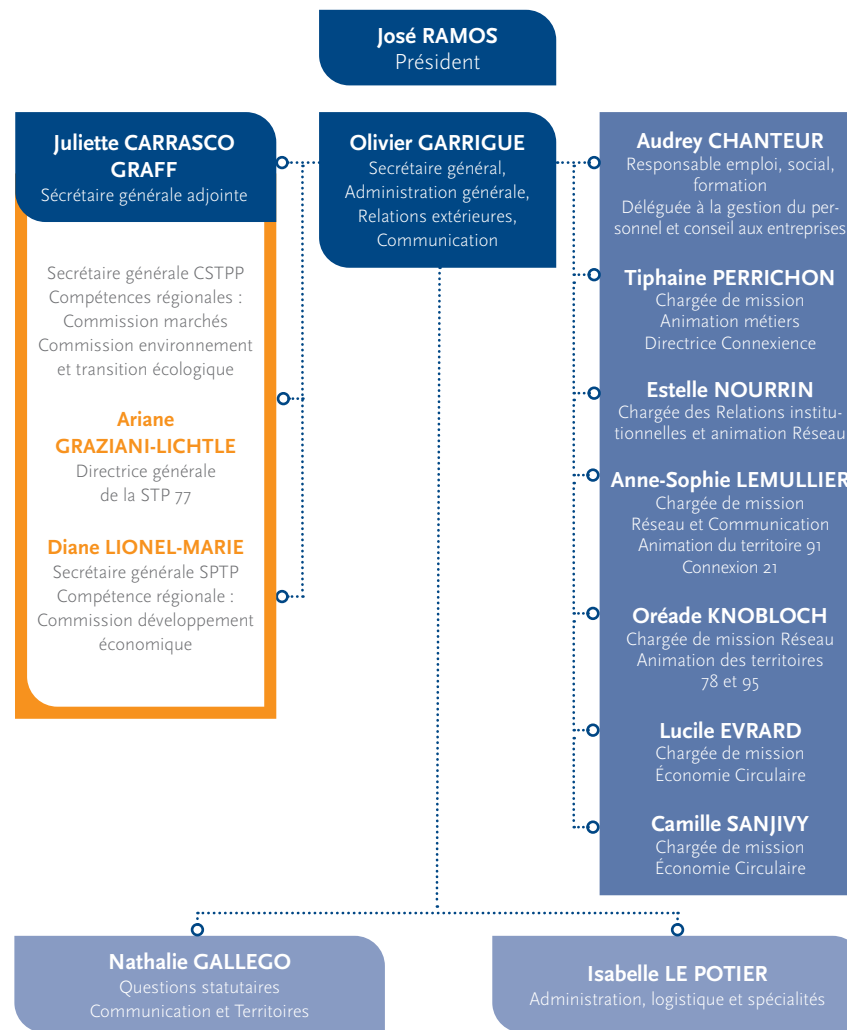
José RAMOS
Président

Juliette CARRASCO GRAFF
Sécrétaire générale adjointe

Secrétaire générale CSTPP
Compétences régionales :
Commission marchés
Commission environnement et transition écologique

Ariane GRAZIANI-LICHTLE
Directrice générale de la STP 77

Diane LIONEL-MARIE
Secrétaire générale SPTP
Compétence régionale :
Commission développement économique

Olivier GARRIGUE
Secrétaire général,
Administration générale,
Relations extérieures,
Communication

Audrey CHANTEUR
Responsable emploi, social, formation
Déléguée à la gestion du personnel et conseil aux entreprises

Tiphaine PERRICHON
Chargée de mission
Animation métiers
Directrice Connexience

Estelle NOURRIN
Chargée des Relations institutionnelles et animation Réseau

Anne-Sophie LEMULLIER
Chargée de mission
Réseau et Communication
Animation du territoire 91
Connexion 21

Oréade KNOBLOCH
Chargée de mission Réseau
Animation des territoires 78 et 95

Lucile EVRARD
Chargée de mission
Économie Circulaire

Camille SANJIVY
Chargée de mission
Économie Circulaire

Nathalie GALLEGO
Questions statutaires
Communication et Territoires

Isabelle LE POTIER
Administration, logistique et spécialités